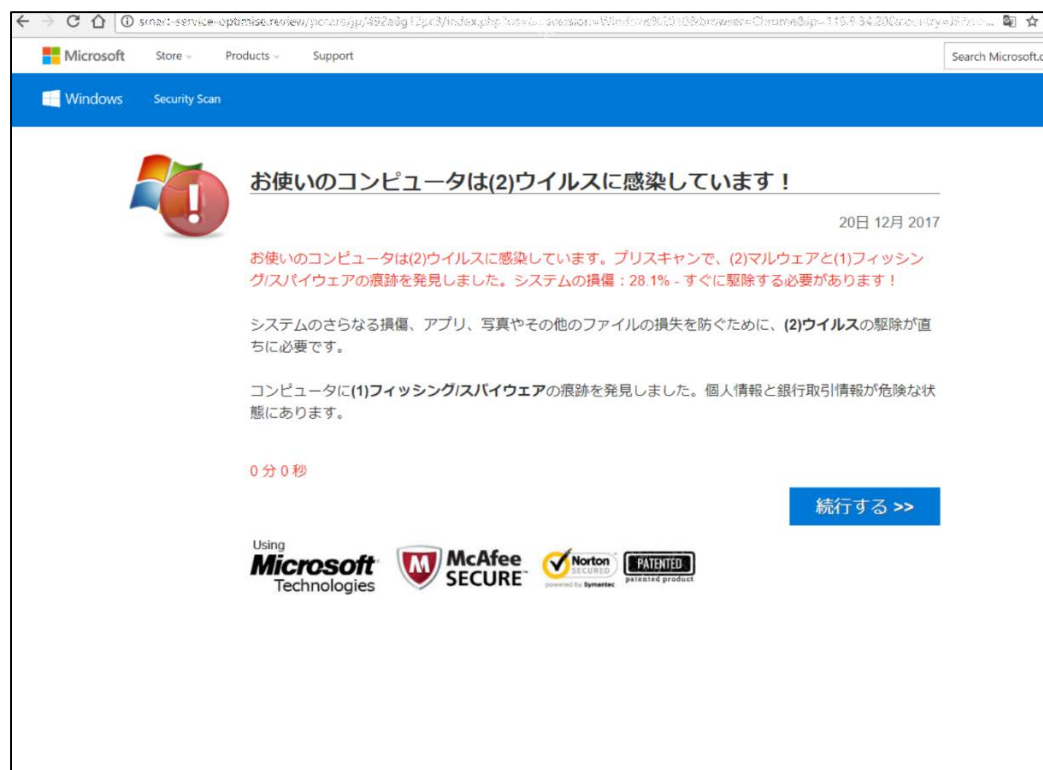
smart-service-optimise.review/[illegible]

Microsoft Store Products Support Search Microsoft.c

Windows Security Scan

お使いのコンピュータは(2)ウイルスに感染しています！

20日 12月 2017

お使いのコンピュータは(2)ウイルスに感染しています。プリスキャンで、(2)マルウェアと(1)フィッシング/スパイウェアの痕跡を発見しました。システムの損傷：28.1% - すぐに駆除する必要があります！

システムのさらなる損傷、アプリ、写真やその他のファイルの損失を防ぐために、**(2)ウイルス**の駆除が直ちに必要です。

コンピュータに**(1)フィッシング/スパイウェア**の痕跡を発見しました。個人情報と銀行取引情報が危険な状態にあります。

0 分 0 秒

続行する >>

Using Microsoft Technologies

McAfee SECURE

Norton SECURED powered by Symantec

PATENTED patented product